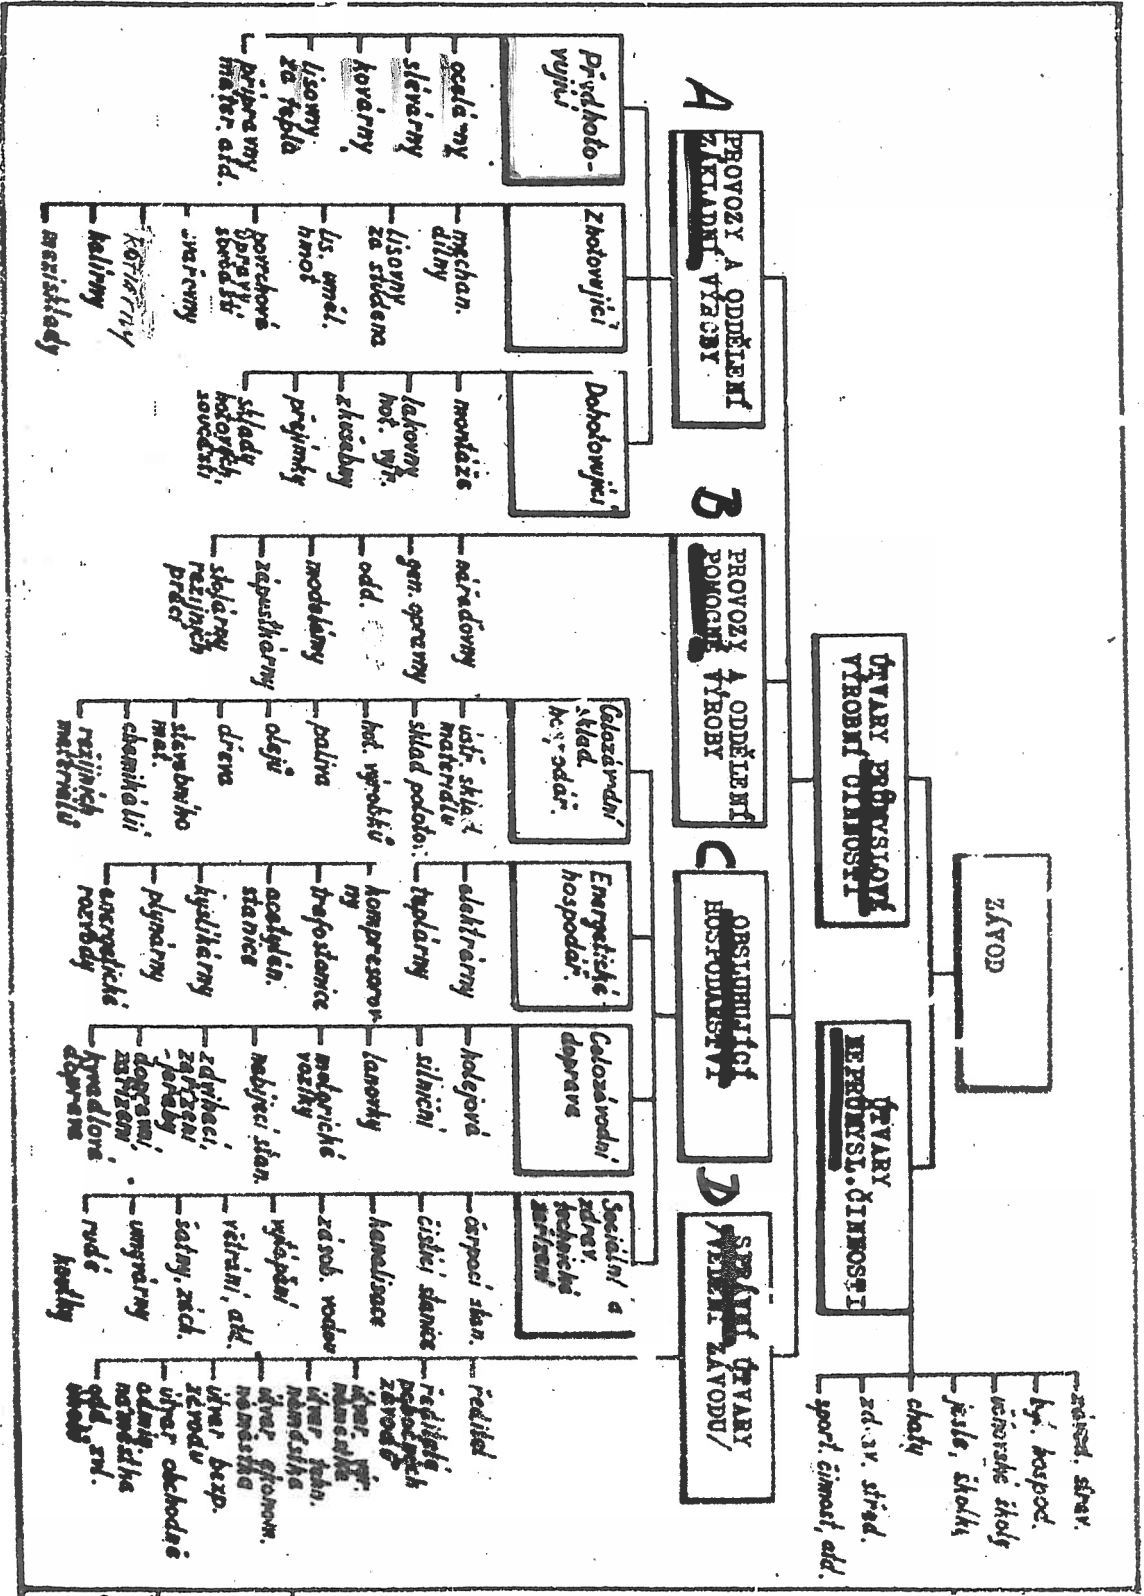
ZÁVOD

ÚTVARY PRŮMYSLOVÉ VÝROBNÍ ČINNOSTI

ÚTVARY NEPRŮMYSL. ČINNOSTI

A PROVOZY A ODDĚLENÍ ZÁKLADNÍ VÝROBY

Předhotovující
ocelárny
slévárny
kovárny
lisovny za tepla
přípravny mater. atd.

Zhotovující
mechan. dílny
lisovny za studena
lis. umél. hmot
povrchové úpravy součástí
svařovny
kotlárny
kalírny
mezisklady

Dohotovující
montáže
lakovny hot. výr.
zkušebny
přejímky
sklady hotových součástí

B PROVOZY A ODDĚLENÍ POMOCNÉ VÝROBY
nářadovny
gen. opravny
odd. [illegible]
modelárny
zápustkárny
sdružené různých prací

C OBSLUHUJÍCÍ HOSPODÁŘSTVÍ

Celozávodní sklad. hospodář.
ústř. sklad materiálu
sklad polotov.
hot. výrobků
paliva
olejů
dřeva
stavebního mat.
chemikálií
různých materiálů

Energetické hospodář.
elektrárny
teplárny
kompresorovny
trafostanice
acetylén. stanice
kyslíkárny
plynárny
energetické rozvody

Celozávodní doprava
kolejová
silniční
lanovky
motorické vozíky
nabíjecí stan.
zdvihací zařízení - jeřáby
dopravní zařízení
hradlová doprava

D SPRÁVA ÚTVARY /VEDENÍ ZÁVODU/

Sociální a zdrav. technické zařízení
čerpací stan.
čisticí stanice
kanalisace
zás. vodou
vytápění
větrání atd.
šatny, záchody
umývárny
rudé
koupelny

ředitel
ředitelé pobočných závodů
útvar výr. náměstka
útvar tech. náměstka
útvar ekonom. náměstka
útvar bezp. závodu
útvar obchodní
odbyt
náměstka
odd. zř.
skladu

závod. správ.
byt. hospod.
učňovské školy
jesle, školky
chaty
zdrav. střed.
sport. činnost, atd.